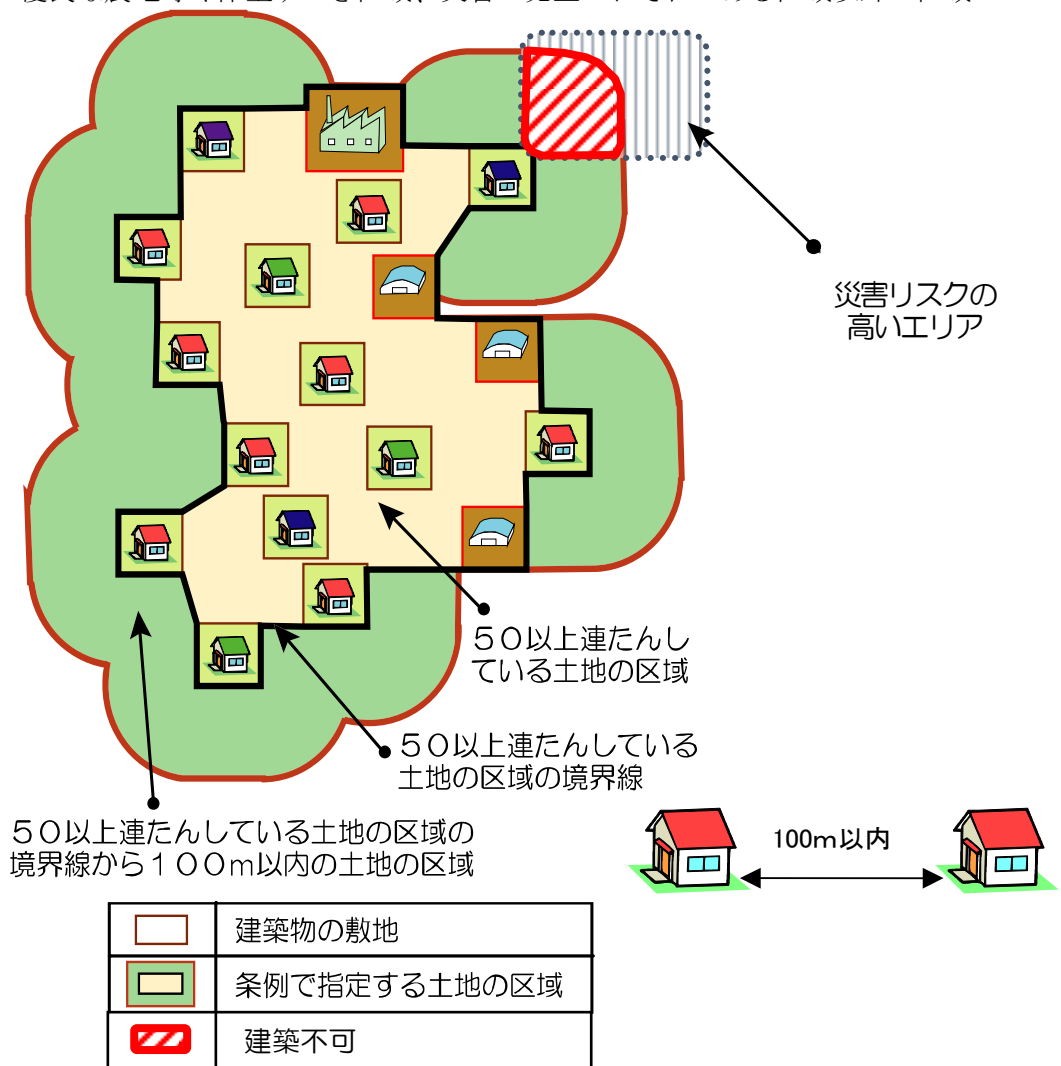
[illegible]

災害リスクの高いエリア

５０以上連たんしている土地の区域

５０以上連たんしている土地の区域の境界線

５０以上連たんしている土地の区域の境界線から１００ｍ以内の土地の区域

100m以内

| | |
|---|---|
| | 建築物の敷地 |
| | 条例で指定する土地の区域 |
| | 建築不可 |